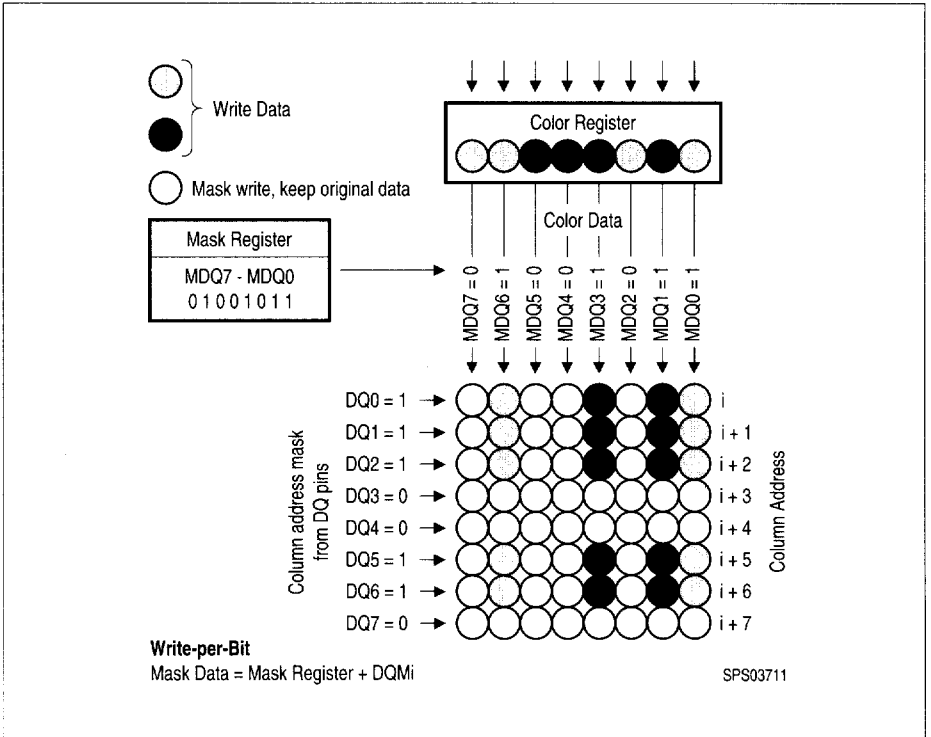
Write Data

Mask write, keep original data

Color Register

Color Data

Mask Register

MDQ7 - MDQ0
01001011

MDQ7 = 0
MDQ6 = 1
MDQ5 = 0
MDQ4 = 0
MDQ3 = 1
MDQ2 = 0
MDQ1 = 1
MDQ0 = 1

Column address mask from DQ pins

DQ0 = 1
DQ1 = 1
DQ2 = 1
DQ3 = 0
DQ4 = 0
DQ5 = 1
DQ6 = 1
DQ7 = 0

i
i + 1
i + 2
i + 3
i + 4
i + 5
i + 6
i + 7

Column Address

**Write-per-Bit**
Mask Data = Mask Register + DQMi

SPS03711